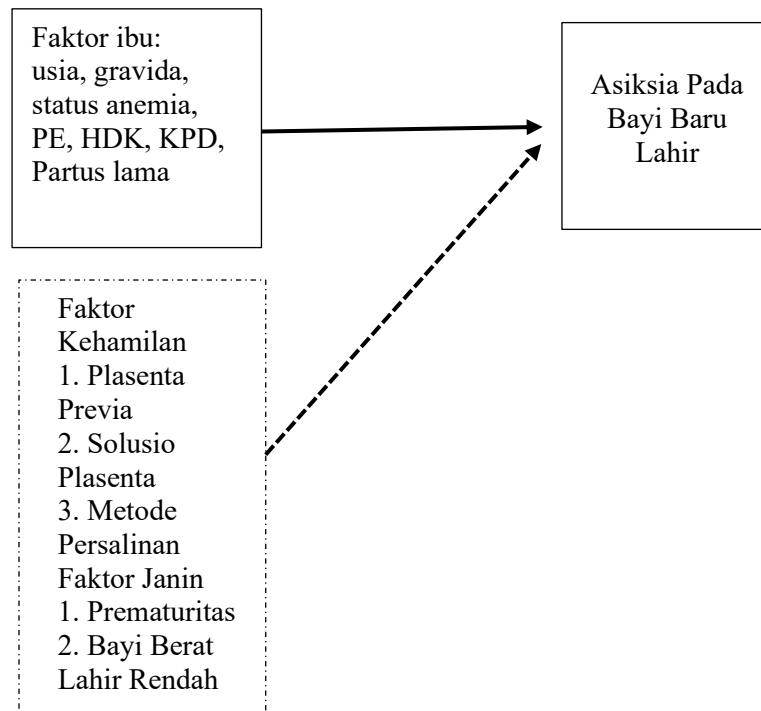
Faktor ibu: usia, gravida, status anemia, PE, HDK, KPD, Partus lama

Asiksia Pada Bayi Baru Lahir

Faktor Kehamilan
1. Plasenta Previa
2. Solusio Plasenta
3. Metode Persalinan
Faktor Janin
1. Prematuritas
2. Bayi Berat Lahir Rendah